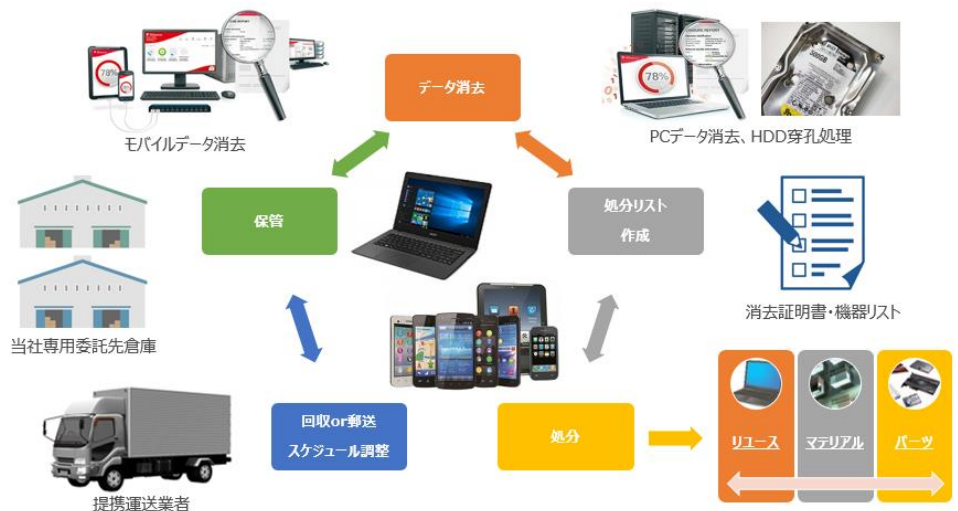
データ消去

モバイルデータ消去

PCデータ消去、HDD穿孔処理

保管

処分リスト
作成

消去証明書・機器リスト

当社専用委託先倉庫

回収or郵送
スケジュール調整

処分

リユース

マテリアル

パーツ

提携運送業者

78%

78%